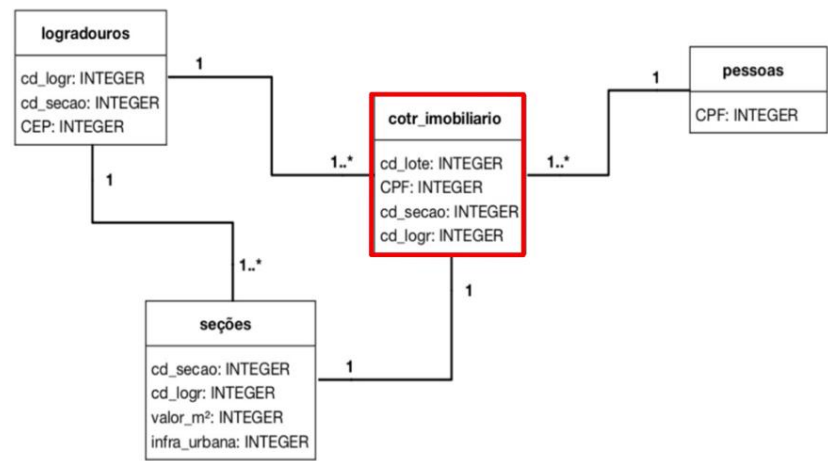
logradouros

cd_logr: INTEGER
cd_secao: INTEGER
CEP: INTEGER

1

1

1..*

cotr_imobiliario

cd_lote: INTEGER
CPF: INTEGER
cd_secao: INTEGER
cd_logr: INTEGER

1..*

1

pessoas

CPF: INTEGER

1..*

1

seções

cd_secao: INTEGER
cd_logr: INTEGER
valor_m²: INTEGER
infra_urbana: INTEGER

1